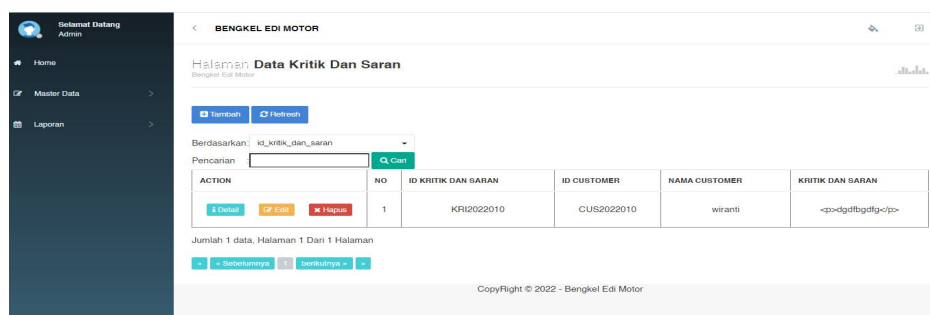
Selamat Datang
Admin

Home
Master Data
Laporan

BENGKEL EDI MOTOR

Halaman Data Kritik Dan Saran
Bengkel Edi Motor

Tambah
Refresh

Berdasarkan: id_kritik_dan_saran
Pencarian
Cari

| ACTION | NO | ID KRITIK DAN SARAN | ID CUSTOMER | NAMA CUSTOMER | KRITIK DAN SARAN |
|---|---|---|---|---|---|
| Detail Edit Hapus | 1 | KRI2022010 | CUS2022010 | wiranti | <p>dgdfbgdfg</p> |

Jumlah 1 data, Halaman 1 Dari 1 Halaman

« « Sebelumnya 1 berikutnya » »

CopyRight © 2022 - Bengkel Edi Motor